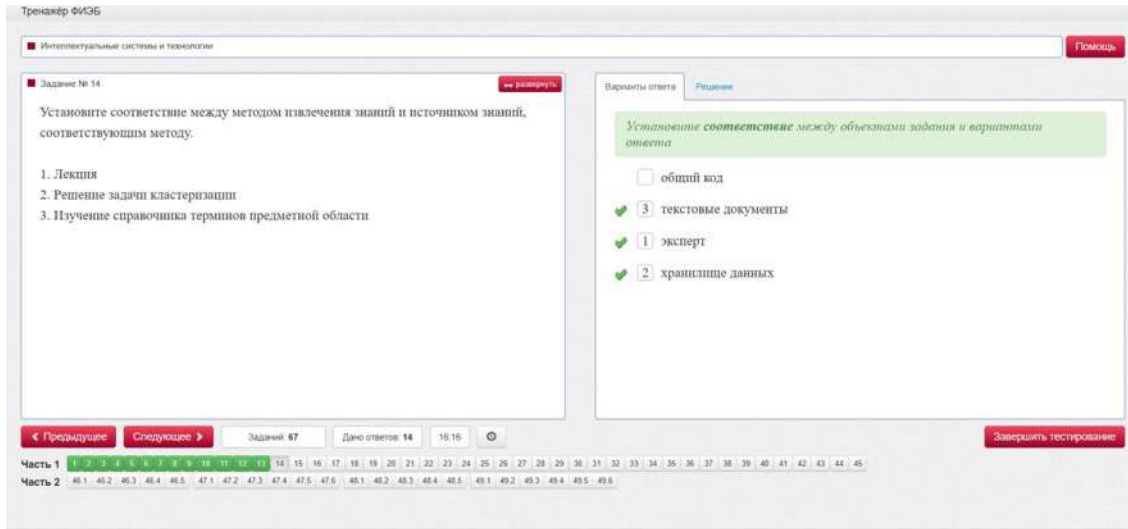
Тренажёр ФИЭБ

Интеллектуальные системы и технологии

Помощь

Задание № 14

развернуть

Установите соответствие между методом извлечения знаний и источником знаний, соответствующим методу.

1. Лекция
2. Решение задачи кластеризации
3. Изучение справочника терминов предметной области

Варианты ответа | Решение

Установите соответствие между объектами задания и вариантами ответа

общий код

3 текстовые документы

1 эксперт

2 хранилище данных

< Предыдущее | Следующее > | Заданий: 67 | Дано ответов: 14 | 16:16

Завершить тестирование

Часть 1 1 2 3 4 5 6 7 8 9 10 11 12 13 14 15 16 17 18 19 20 21 22 23 24 25 26 27 28 29 30 31 32 33 34 35 36 37 38 39 40 41 42 43 44 45

Часть 2 46.1 46.2 46.3 46.4 46.5 47.1 47.2 47.3 47.4 47.5 47.6 48.1 48.2 48.3 48.4 48.5 49.1 49.2 49.3 49.4 49.5 49.6